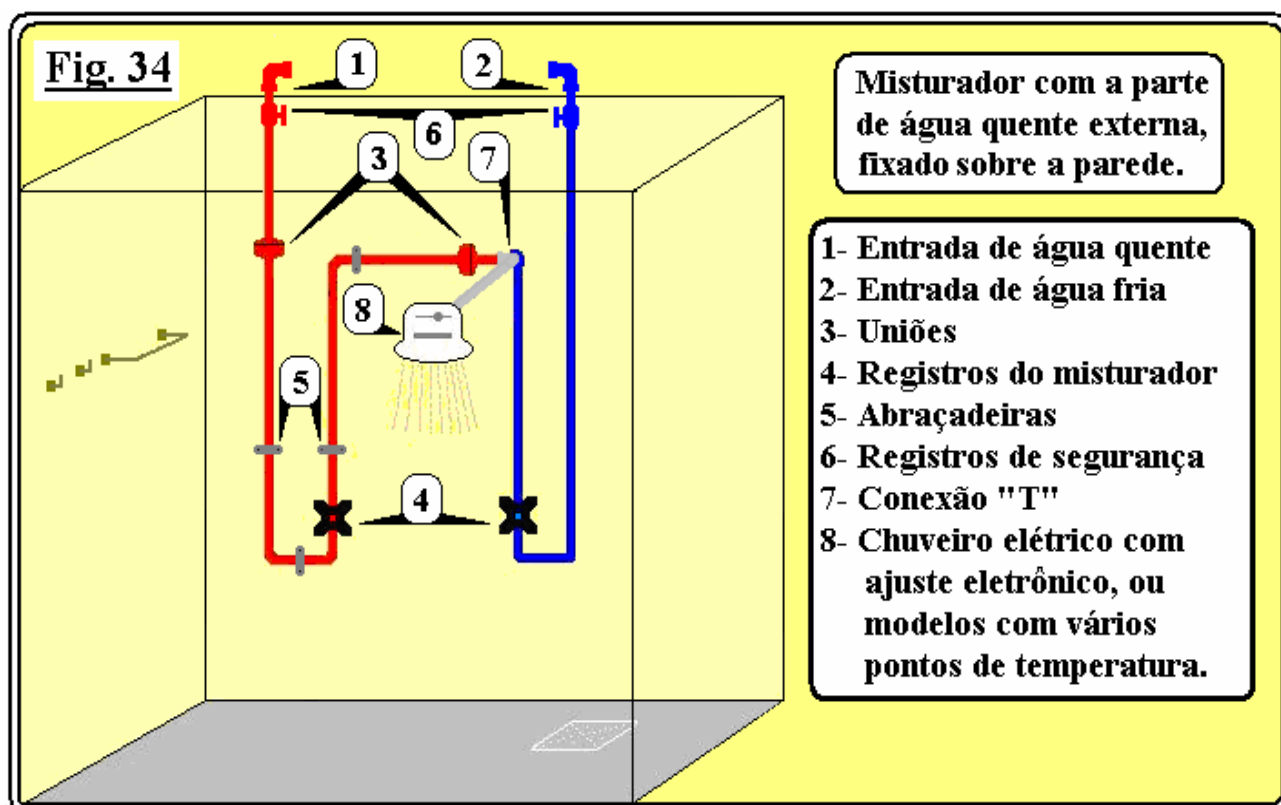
Fig. 34

1 2 6 3 7 8 5 4

Misturador com a parte de água quente externa, fixado sobre a parede.

1- Entrada de água quente
2- Entrada de água fria
3- Uniões
4- Registros do misturador
5- Abraçadeiras
6- Registros de segurança
7- Conexão "T"
8- Chuveiro elétrico com ajuste eletrônico, ou modelos com vários pontos de temperatura.